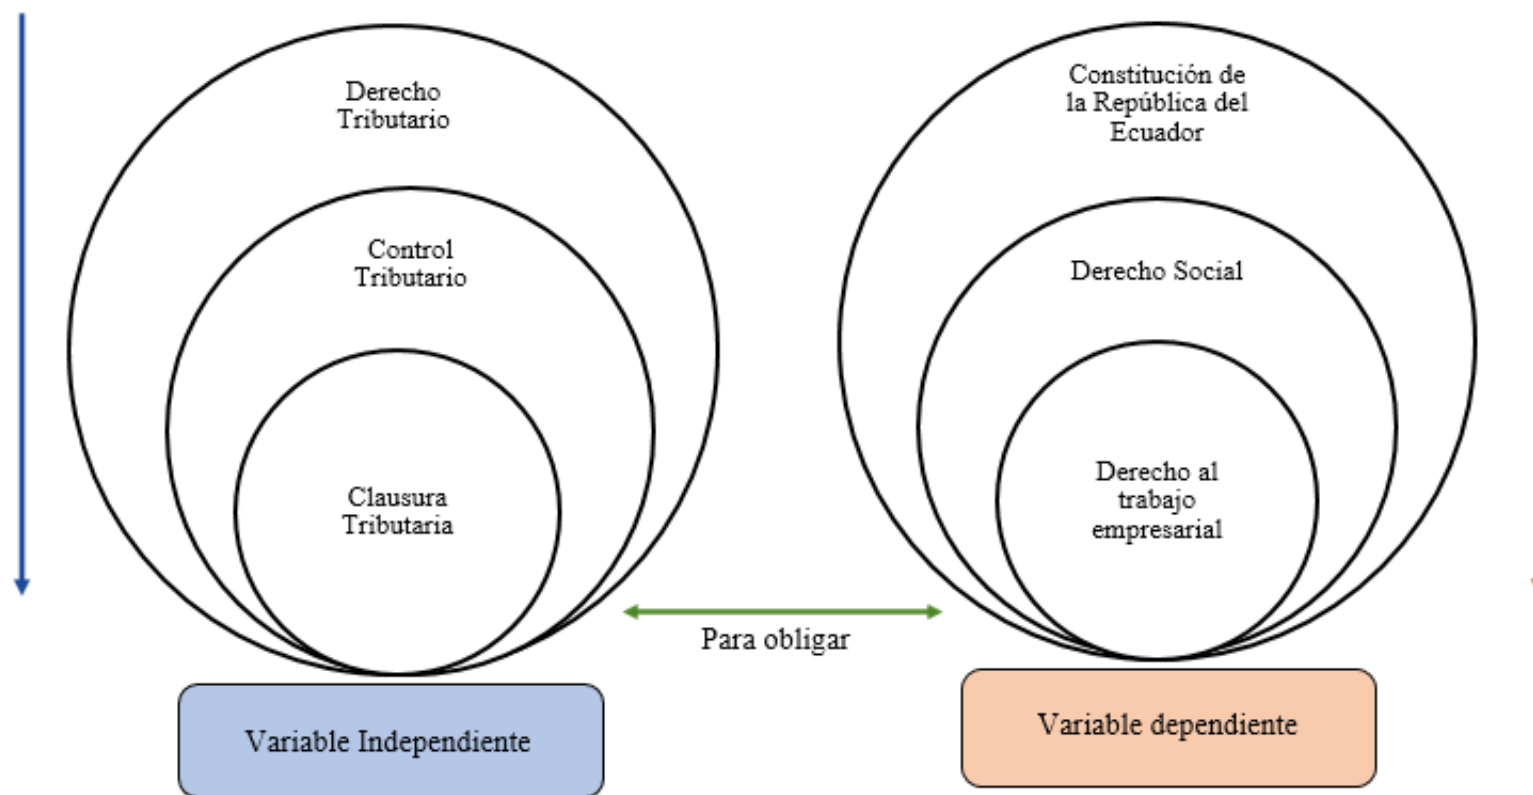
Derecho Tributario

Control Tributario

Clausura Tributaria

Constitución de la República del Ecuador

Derecho Social

Derecho al trabajo empresarial

Para obligar

Variable Independiente

Variable dependiente